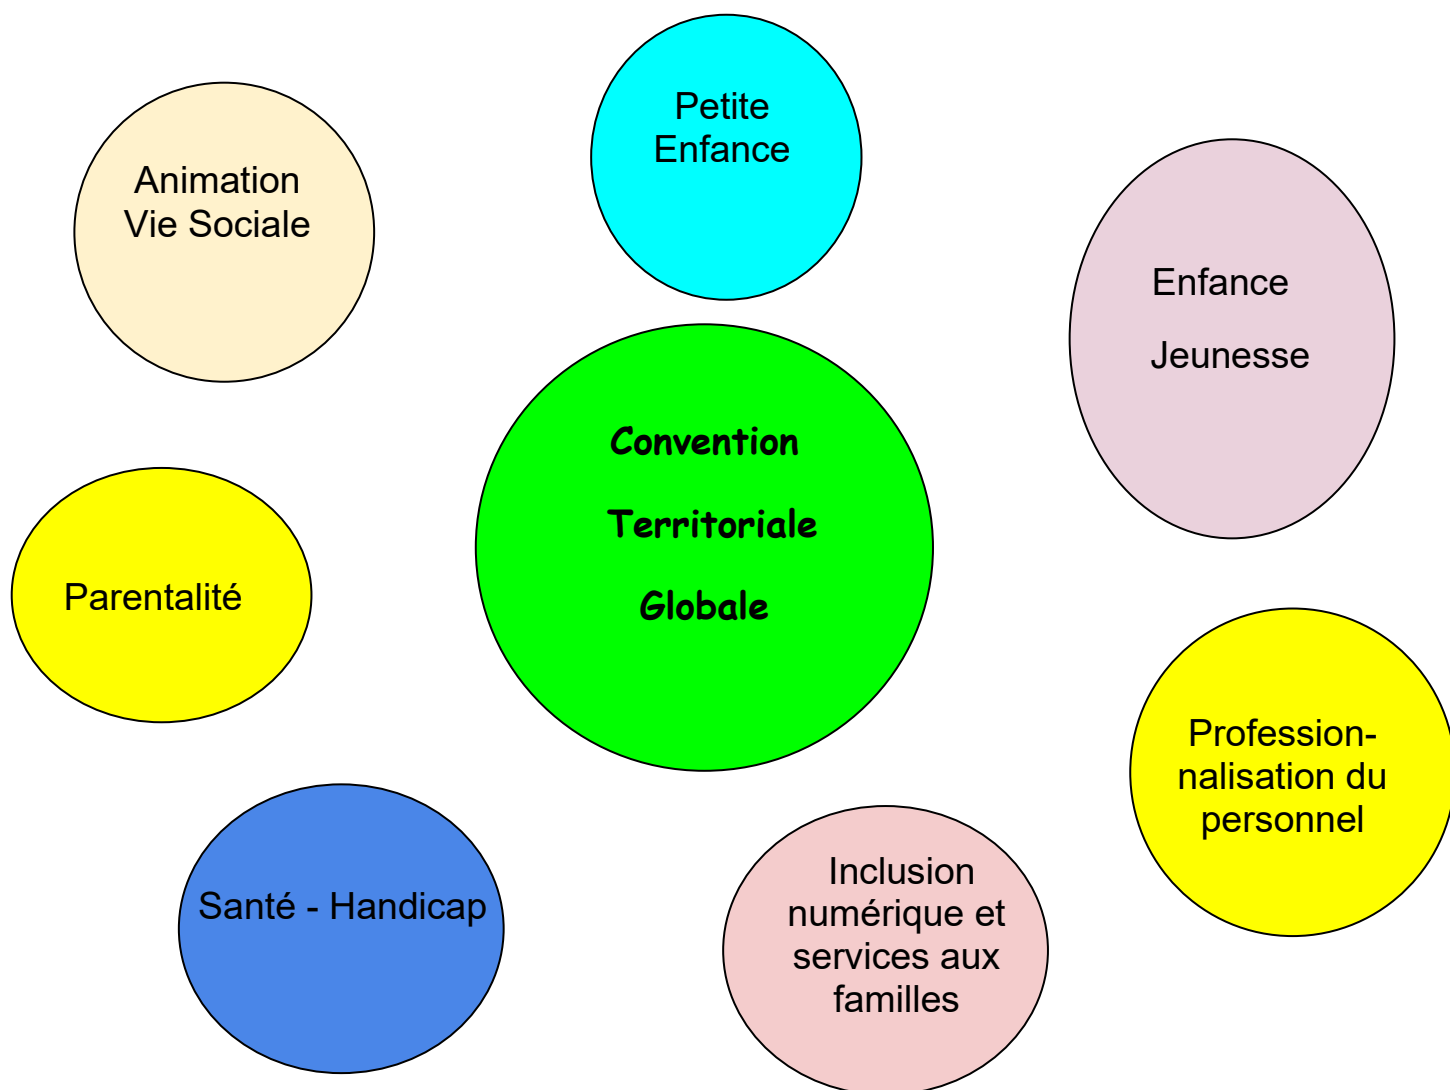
Petite Enfance

Animation Vie Sociale

Enfance

Jeunesse

Convention

Territoriale

Globale

Parentalité

Professionnalisation du personnel

Santé - Handicap

Inclusion numérique et services aux familles